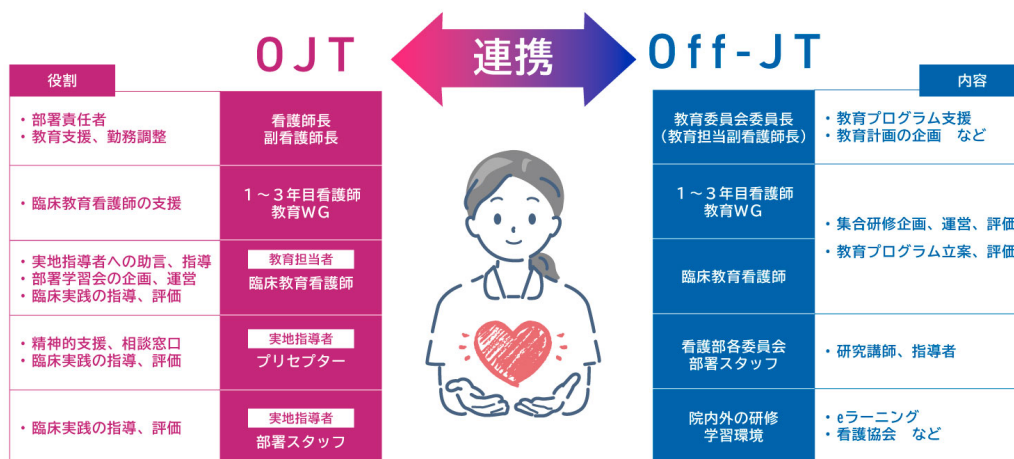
OJT

連携

Off-JT

役割

・部署責任者
・教育支援、勤務調整

看護師長
副看護師長

・臨床教育看護師の支援

1～3年目看護師
教育WG

・実地指導者への助言、指導
・部署学習会の企画、運営
・臨床実践の指導、評価

教育担当者
臨床教育看護師

・精神的支援、相談窓口
・臨床実践の指導、評価

実地指導者
プリセプター

・臨床実践の指導、評価

実地指導者
部署スタッフ

内容

教育委員会委員長
（教育担当副看護師長）

・教育プログラム支援
・教育計画の企画　など

1～3年目看護師
教育WG

・集合研修企画、運営、評価
・教育プログラム立案、評価

臨床教育看護師

看護部各委員会
部署スタッフ

・研究講師、指導者

院内外の研修
学習環境

・eラーニング
・看護協会　など